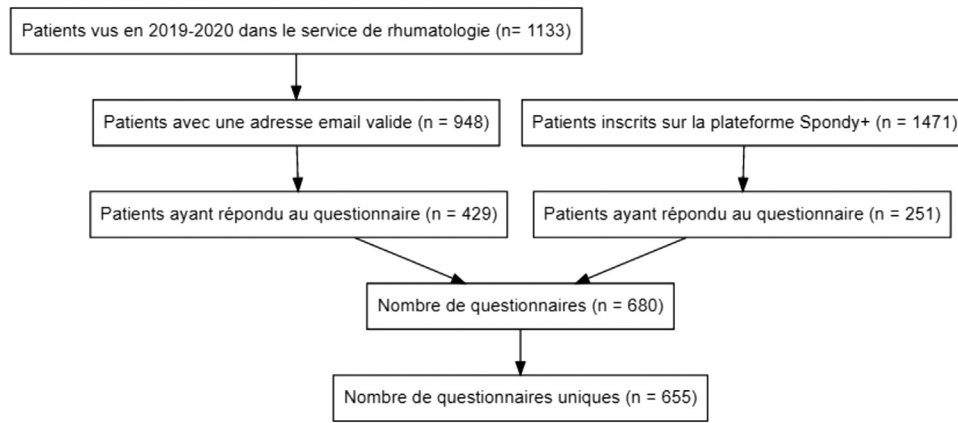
Patients vus en 2019-2020 dans le service de rhumatologie (n= 1133)

Patients avec une adresse email valide (n = 948)

Patients inscrits sur la plateforme Spondy+ (n = 1471)

Patients ayant répondu au questionnaire (n = 429)

Patients ayant répondu au questionnaire (n = 251)

Nombre de questionnaires (n = 680)

Nombre de questionnaires uniques (n = 655)